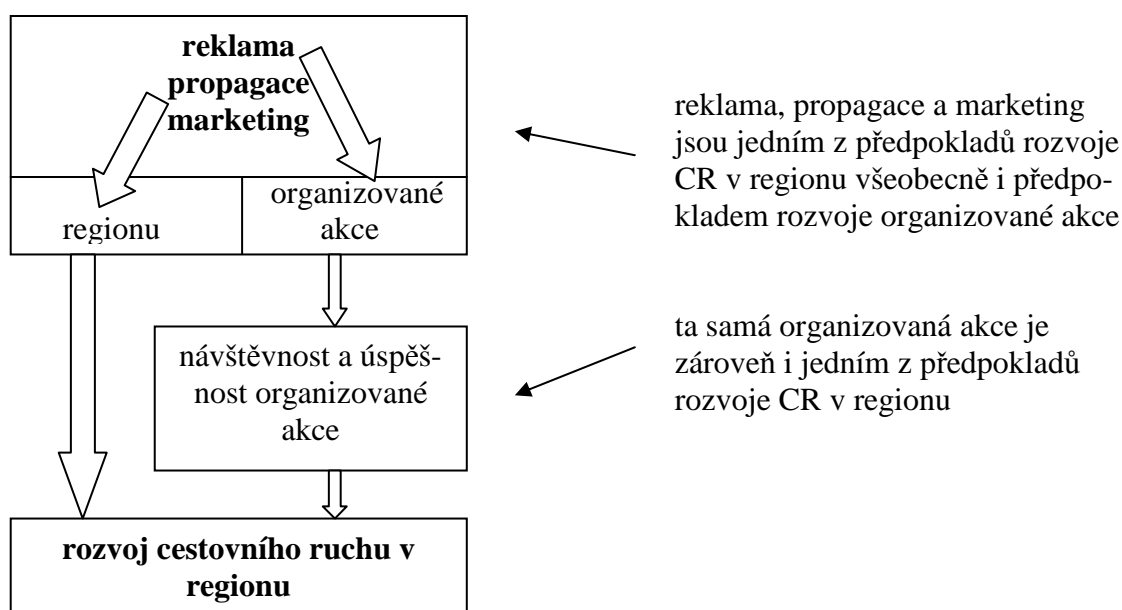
**reklama propagace marketing**

regionu

organizované akce

návštěvnost a úspěšnost organizované akce

**rozvoj cestovního ruchu v regionu**

reklama, propagace a marketing jsou jedním z předpokladů rozvoje CR v regionu všeobecně i předpokladem rozvoje organizované akce

ta samá organizovaná akce je zároveň i jedním z předpokladů rozvoje CR v regionu